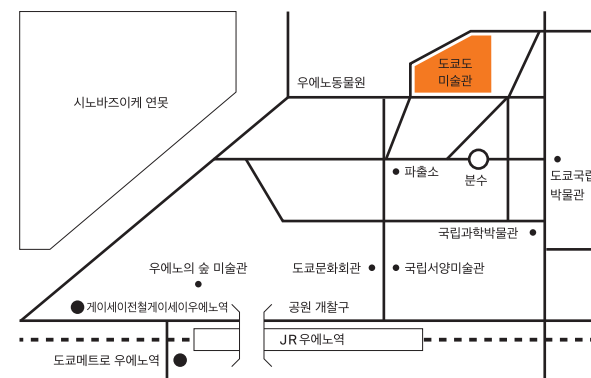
시노바즈이케 연못

우에노동물원

도쿄도
미술관

파출소

분수

도쿄국립
박물관

국립과학박물관

우에노의 숲 미술관

도쿄문화회관

국립서양미술관

게이세이전철게이세이우에노역

공원 개찰구

JR 우에노역

도쿄메트로 우에노역